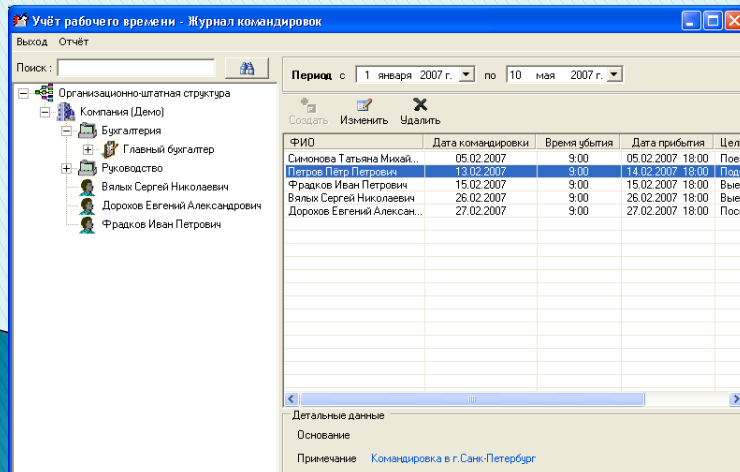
Учёт рабочего времени - Журнал командировок

Выход Отчёт

Поиск :

Организационно-штатная структура
Компания (Демо)
Бухгалтерия
Главный бухгалтер
Руководство
Вялых Сергей Николаевич
Дорохов Евгений Александрович
Фрадков Иван Петрович

Период с 1 января 2007 г. по 10 мая 2007 г.

Создать Изменить Удалить

| ФИО | Дата командировки | Время убытия | Дата прибытия | Цел |
|---|---|---|---|---|
| Симонова Татьяна Михай... | 05.02.2007 | 9:00 | 05.02.2007 18:00 | Пое |
| Петров Пётр Петрович | 13.02.2007 | 9:00 | 14.02.2007 18:00 | Под |
| Фрадков Иван Петрович | 15.02.2007 | 9:00 | 15.02.2007 18:00 | Вые |
| Вялых Сергей Николаевич | 26.02.2007 | 9:00 | 26.02.2007 18:00 | Вые |
| Дорохов Евгений Алексан... | 27.02.2007 | 9:00 | 27.02.2007 18:00 | Пос |

Детальные данные
Основание
Примечание Командировка в г.Санк-Петербург